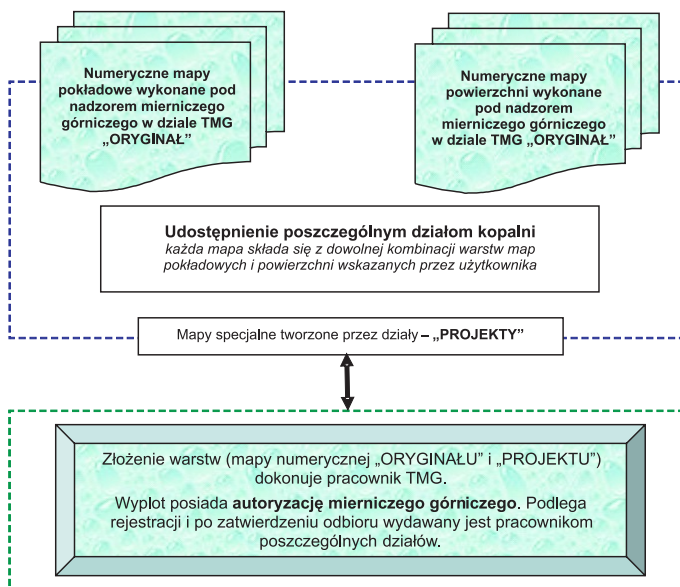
Numeryczne mapy pokładowe wykonane pod nadzorem mierniczego górniczego w dziale TMG „ORYGINAŁ”

Numeryczne mapy powierzchni wykonane pod nadzorem mierniczego górniczego w dziale TMG „ORYGINAŁ”

Udostępnienie poszczególnym działom kopalni
każda mapa składa się z dowolnej kombinacji warstw map pokładowych i powierzchni wskazanych przez użytkownika

Mapy specjalne tworzone przez działy – „PROJEKTY”

Złożenie warstw (mapy numerycznej „ORYGINAŁU” i „PROJEKTU”) dokonuje pracownik TMG.

Wyplot posiada autoryzację mierniczego górniczego. Podlega rejestracji i po zatwierdzeniu odbioru wydawany jest pracownikom poszczególnych działów.